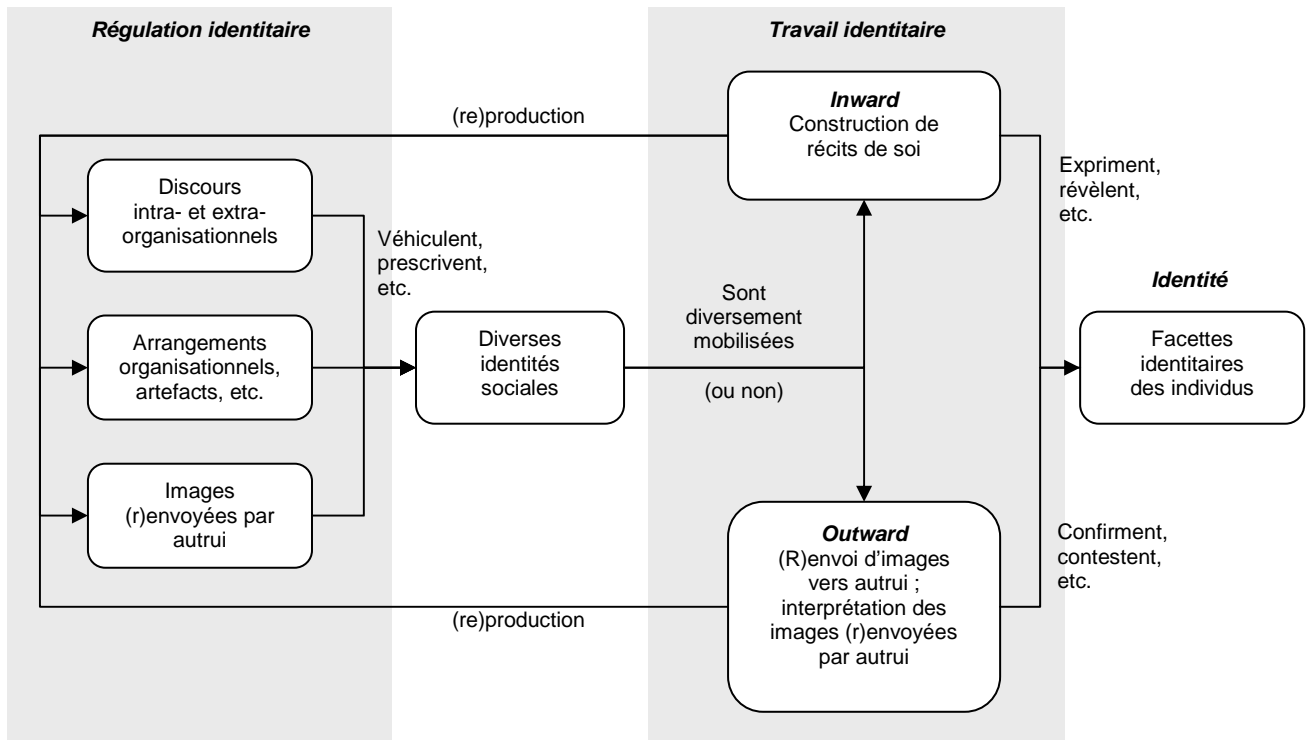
Régulation identitaire

Travail identitaire

(re)production

Inward
Construction de récits de soi

Discours intra- et extra-organisationnels

Expriment, révèlent, etc.

Véhiculent, prescrivent, etc.

Identité

Sont diversement mobilisées

Arrangements organisationnels, artefacts, etc.

Diverses identités sociales

Facettes identitaires des individus

(ou non)

Images (r)envoyées par autrui

Outward
(R)envoi d'images vers autrui ; interprétation des images (r)envoyées par autrui

Confirment, contestent, etc.

(re)production